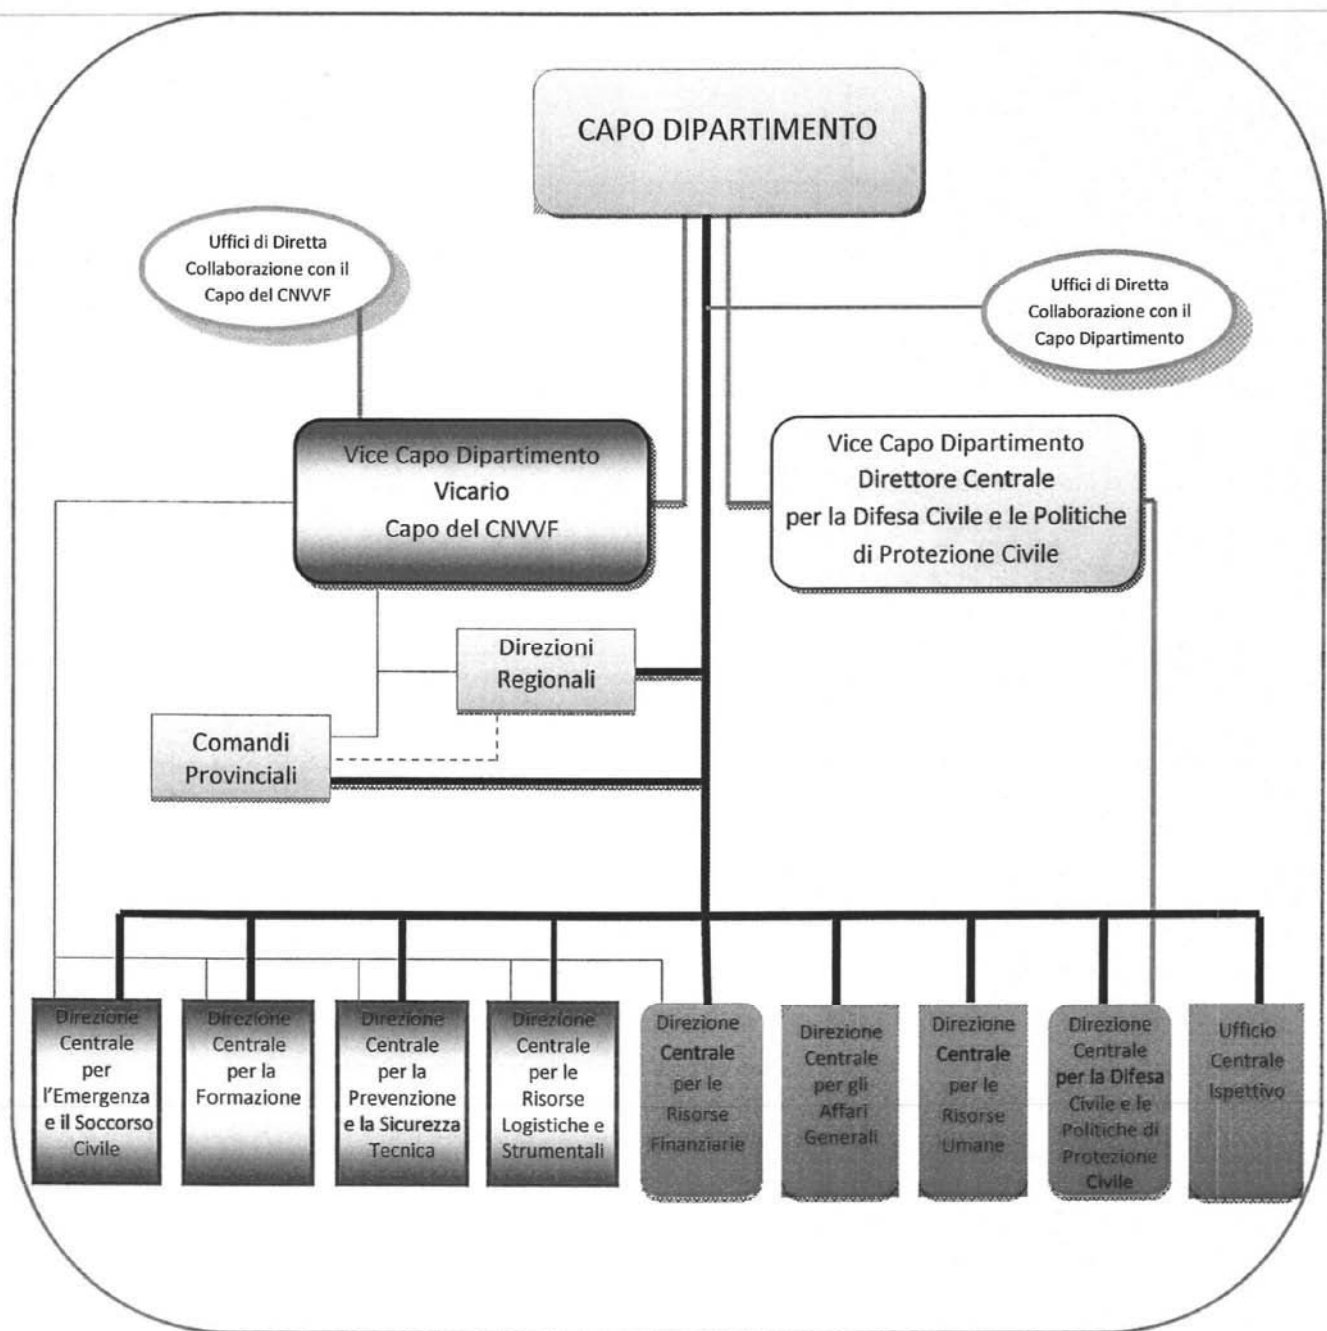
CAPO DIPARTIMENTO

Uffici di Diretta Collaborazione con il Capo del CNVVF

Uffici di Diretta Collaborazione con il Capo Dipartimento

Vice Capo Dipartimento Vicario Capo del CNVVF

Vice Capo Dipartimento Direttore Centrale per la Difesa Civile e le Politiche di Protezione Civile

Direzioni Regionali

Comandi Provinciali

Direzione Centrale per l'Emergenza e il Soccorso Civile

Direzione Centrale per la Formazione

Direzione Centrale per la Prevenzione e la Sicurezza Tecnica

Direzione Centrale per le Risorse Logistiche e Strumentali

Direzione Centrale per le Risorse Finanziarie

Direzione Centrale per gli Affari Generali

Direzione Centrale per le Risorse Umane

Direzione Centrale per la Difesa Civile e le Politiche di Protezione Civile

Ufficio Centrale Ispettivo